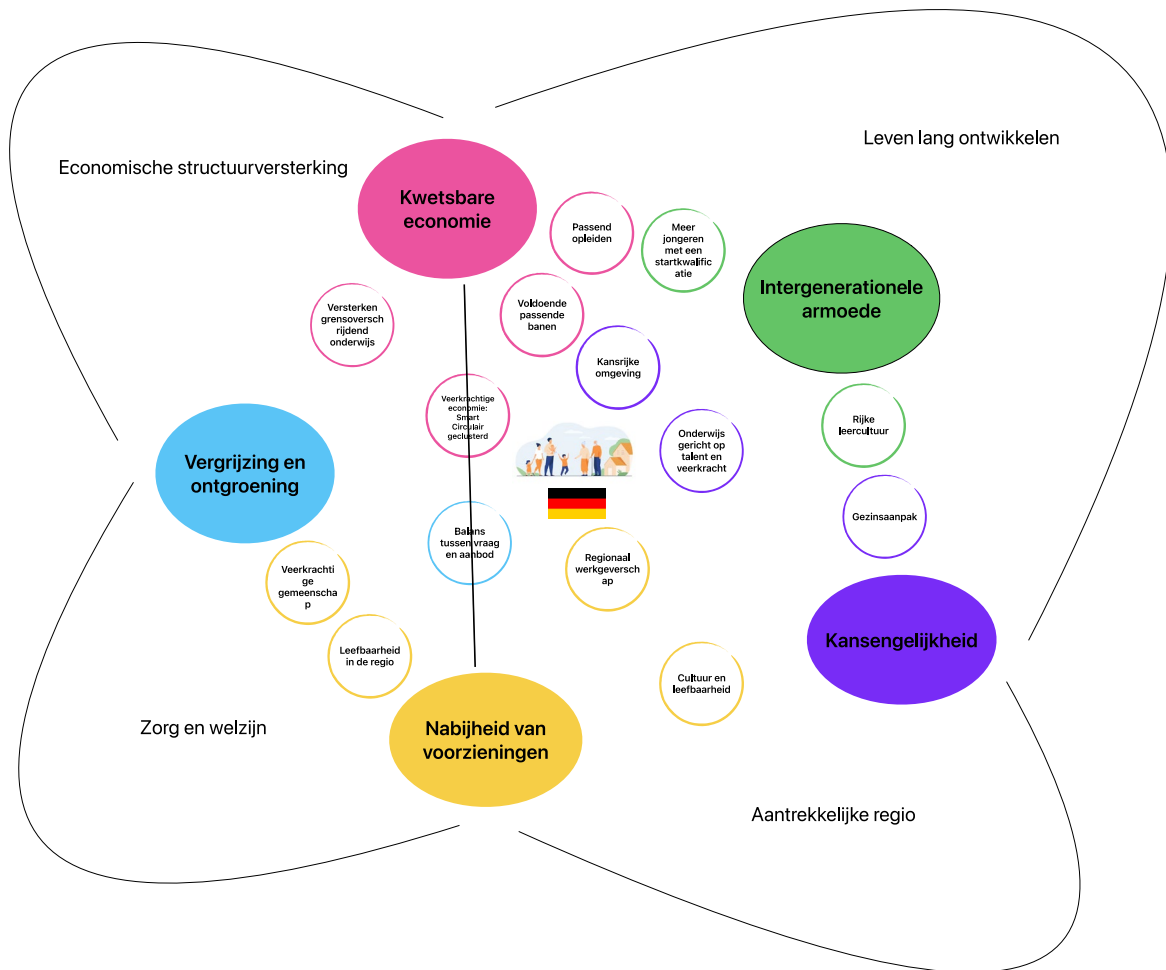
Economische structuurversterking

Leven lang ontwikkelen

Kwetsbare economie

Passend opleiden

Meer jongeren met een startkwalificatie

Intergenerationele armoede

Versterken grensoverschrijdend onderwijs

Voldoende passende banen

Kansrijke omgeving

Veerkrachtige economie: Smart Circulair geclusterd

Onderwijs gericht op talent en veerkracht

Rijke leercultuur

Vergrijzing en ontgroening

Gezinsaanpak

Balans tussen vraag en aanbod

Regionaal werkgeverschap

Veerkrachtige gemeenschap

Kansengelijkheid

Leefbaarheid in de regio

Cultuur en leefbaarheid

Zorg en welzijn

Nabijheid van voorzieningen

Aantrekkelijke regio